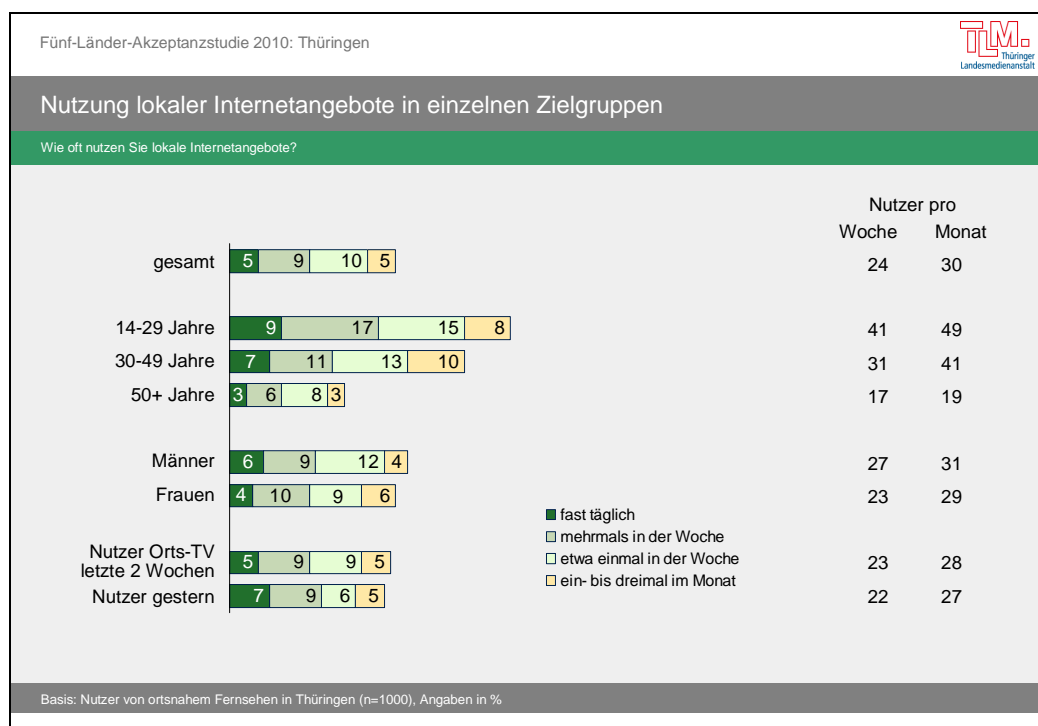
Fünf-Länder-Akzeptanzstudie 2010: Thüringen

TLM. Thüringer Landesmedienanstalt

Nutzung lokaler Internetangebote in einzelnen Zielgruppen

Wie oft nutzen Sie lokale Internetangebote?

| | fast täglich | mehrmals in der Woche | etwa einmal in der Woche | ein- bis dreimal im Monat | Nutzer pro Woche | Nutzer pro Monat |
|---|---|---|---|---|---|---|
| gesamt | 5 | 9 | 10 | 5 | 24 | 30 |
| 14-29 Jahre | 9 | 17 | 15 | 8 | 41 | 49 |
| 30-49 Jahre | 7 | 11 | 13 | 10 | 31 | 41 |
| 50+ Jahre | 3 | 6 | 8 | 3 | 17 | 19 |
| Männer | 6 | 9 | 12 | 4 | 27 | 31 |
| Frauen | 4 | 10 | 9 | 6 | 23 | 29 |
| Nutzer Orts-TV letzte 2 Wochen | 5 | 9 | 9 | 5 | 23 | 28 |
| Nutzer gestern | 7 | 9 | 6 | 5 | 22 | 27 |

fast täglich
mehrmals in der Woche
etwa einmal in der Woche
ein- bis dreimal im Monat

Basis: Nutzer von ortsnahem Fernsehen in Thüringen (n=1000), Angaben in %